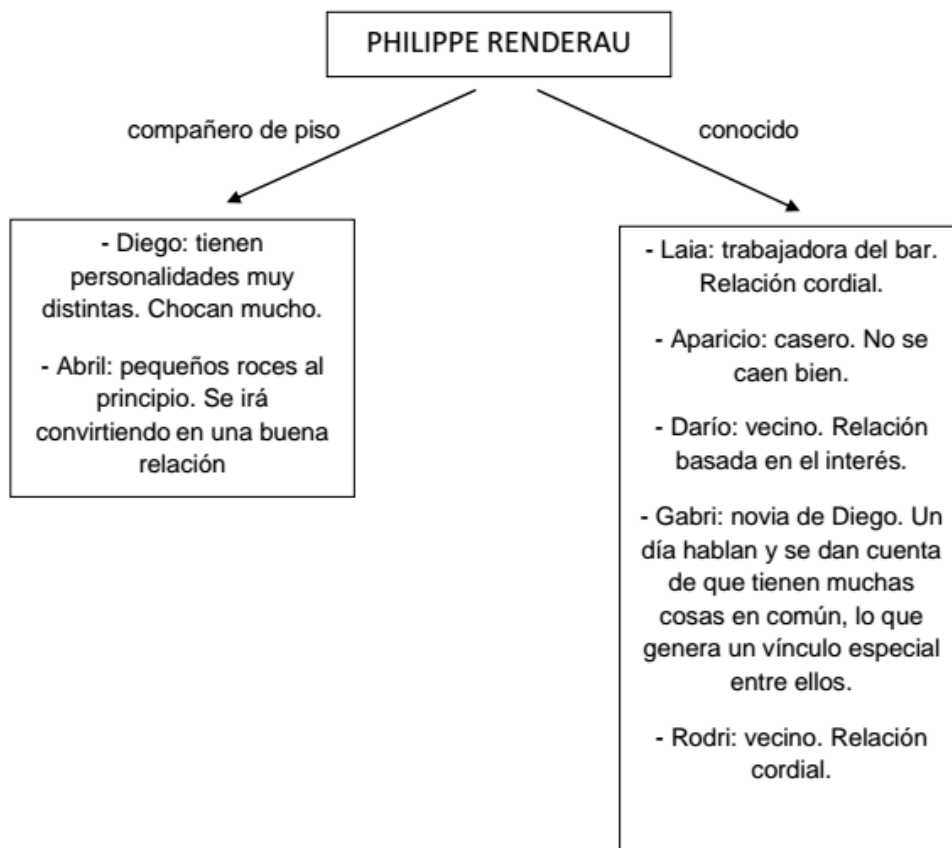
PHILIPPE RENDERAU

compañero de piso

conocido

- Diego: tienen personalidades muy distintas. Chocan mucho.

- Abril: pequeños roces al principio. Se irá convirtiendo en una buena relación

- Laia: trabajadora del bar. Relación cordial.

- Aparicio: casero. No se caen bien.

- Darío: vecino. Relación basada en el interés.

- Gabri: novia de Diego. Un día hablan y se dan cuenta de que tienen muchas cosas en común, lo que genera un vínculo especial entre ellos.

- Rodri: vecino. Relación cordial.